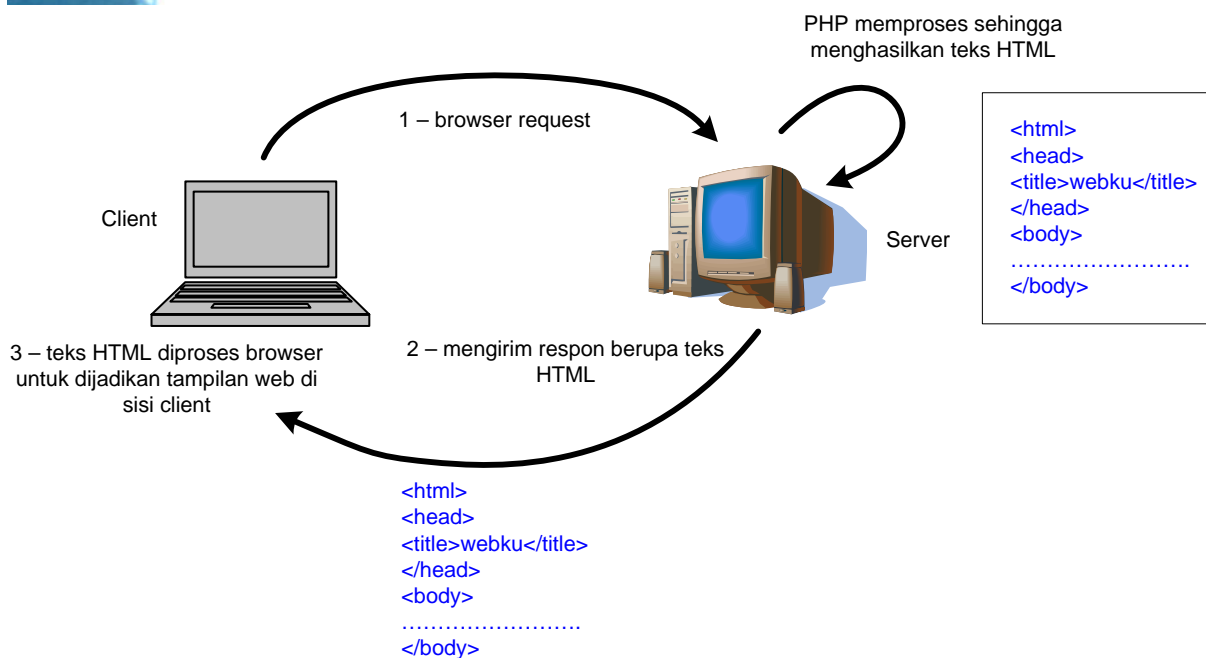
PHP memproses sehingga menghasilkan teks HTML

1 – browser request

Client

Server

<html>
<head>
<title>webku</title>
</head>
<body>
…………………….
</body>

3 – teks HTML diproses browser untuk dijadikan tampilan web di sisi client

2 – mengirim respon berupa teks HTML

<html>
<head>
<title>webku</title>
</head>
<body>
…………………….
</body>